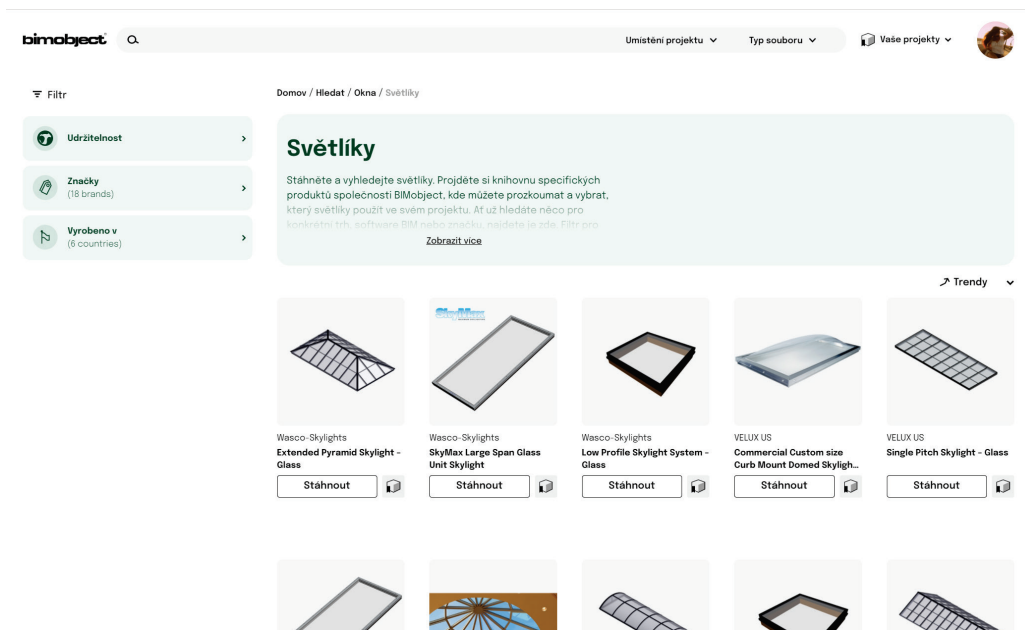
bimobject

Umístění projektu ⌄ Typ souboru ⌄

Vaše projekty ⌄

Filtr

Udržitelnost

Značky
(18 brands)

Vyrobeno v
(6 countries)

Domov / Hledat / Okna / Světlíky

Světlíky

Stáhněte a vyhledejte světlíky. Projděte si knihovnu specifických produktů společnosti BIMobject, kde můžete prozkoumat a vybrat, který světlíky použít ve svém projektu. Ať už hledáte něco pro konkrétní trh, software BIM nebo značku, najdete je zde. Filtr pro

Zobrazit více

Trendy

SkyMax

Wasco-Skylights
Extended Pyramid Skylight - Glass
Stáhnout

Wasco-Skylights
SkyMax Large Span Glass Unit Skylight
Stáhnout

Wasco-Skylights
Low Profile Skylight System - Glass
Stáhnout

VELUX US
Commercial Custom size Curb Mount Domed Skyligh...
Stáhnout

VELUX US
Single Pitch Skylight - Glass
Stáhnout